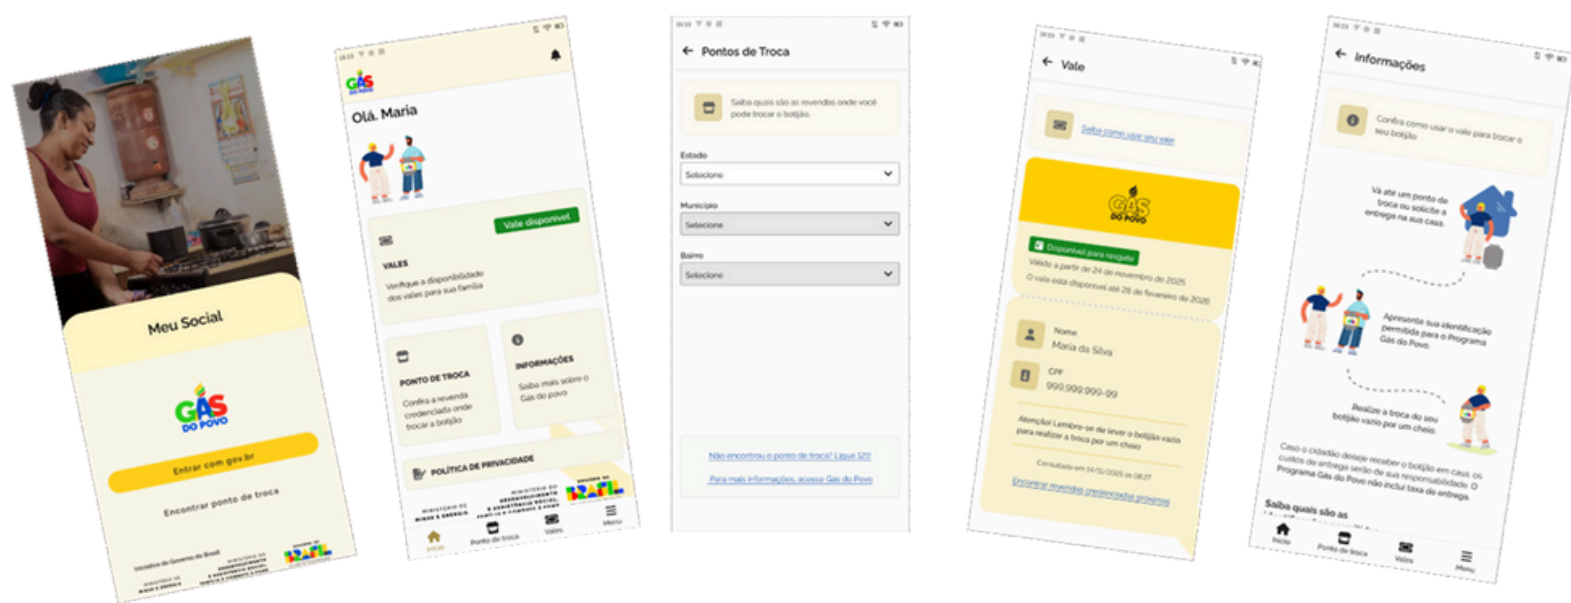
Meu Social

GÁS DO POVO

Entrar com gov.br

Encontrar ponto de troca

Iniciativa do Governo do Brasil

MINISTÉRIO DE MINAS E ENERGIA

MINISTÉRIO DO DESENVOLVIMENTO E ASSISTÊNCIA SOCIAL, FAMÍLIA E COMBATE À FOME

GOVERNO DO BRASIL

GÁS DO POVO

Olá, Maria

Vale disponível

VALES

Verifique a disponibilidade dos vales para sua família

PONTO DE TROCA

Confira a revenda credenciada onde trocar o botijão

INFORMAÇÕES

Saiba mais sobre o Gás do povo

POLÍTICA DE PRIVACIDADE

MINISTÉRIO DE MINAS E ENERGIA

MINISTÉRIO DO DESENVOLVIMENTO E ASSISTÊNCIA SOCIAL, FAMÍLIA E COMBATE À FOME

GOVERNO DO BRASIL

Início Ponto de troca Vales Menu

Pontos de Troca

Saiba quais são as revendas onde você pode trocar o botijão

Estado

Selecione

Município

Selecione

Bairro

Selecione

Não encontrou o ponto de troca? Ligue 121

Para mais informações, acesse Gás do Povo

Vale

Saiba como usar seu vale

GÁS DO POVO

Disponível para resgate

Válido a partir de 24 de novembro de 2025

O vale está disponível até 28 de fevereiro de 2026

Nome

Maria da Silva

CPF

999.999.999-99

Atenção! Lembre-se de levar o botijão vazio para realizar a troca por um cheio

Consultado em 14/11/2025 às 08:27

Encontrar revendas credenciadas próximas

Informações

Confira como usar o vale para trocar o seu botijão

Vá até um ponto de troca ou solicite a entrega na sua casa.

Apresente sua identificação permitida para o Programa Gás do Povo

Realize a troca do seu botijão vazio por um cheio.

Caso o cidadão deseje receber o botijão em casa, os custos de entrega serão de sua responsabilidade. O Programa Gás do Povo não inclui taxa de entrega.

Saiba quais são as

Início Ponto de troca Vales Menu